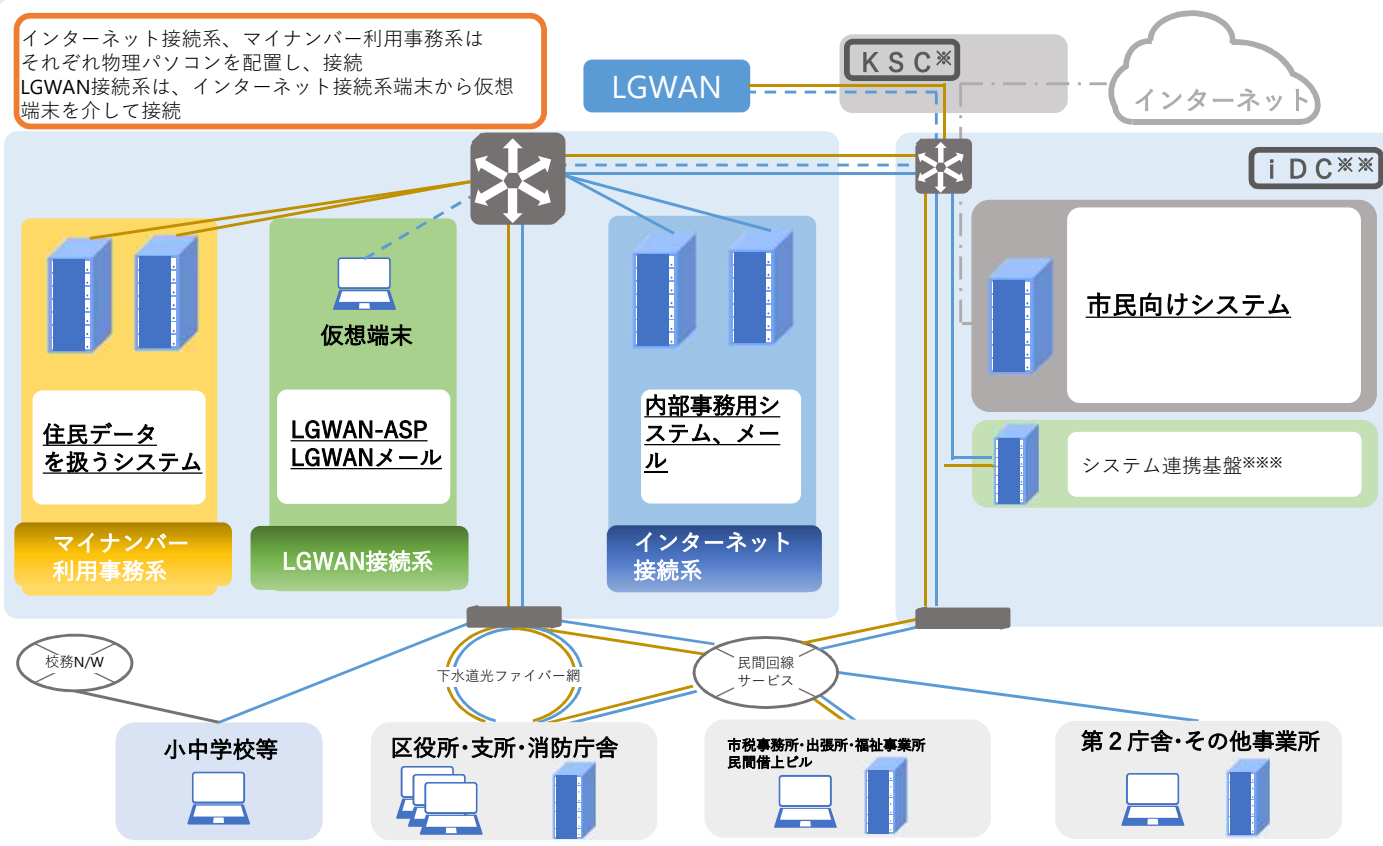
インターネット接続系、マイナンバー利用事務系はそれぞれ物理パソコンを配置し、接続
LGWAN接続系は、インターネット接続系端末から仮想端末を介して接続

LGWAN

KSC※

インターネット

iDC※※

市民向けシステム

システム連携基盤※※※

仮想端末

住民データを扱うシステム

LGWAN-ASP LGWANメール

内部事務用システム、メール

マイナンバー利用事務系

LGWAN接続系

インターネット接続系

校務N/W

下水道光ファイバー網

民間回線サービス

小中学校等

区役所･支所･消防庁舎

市税事務所･出張所･福祉事業所 民間借上ビル

第２庁舎･その他事業所